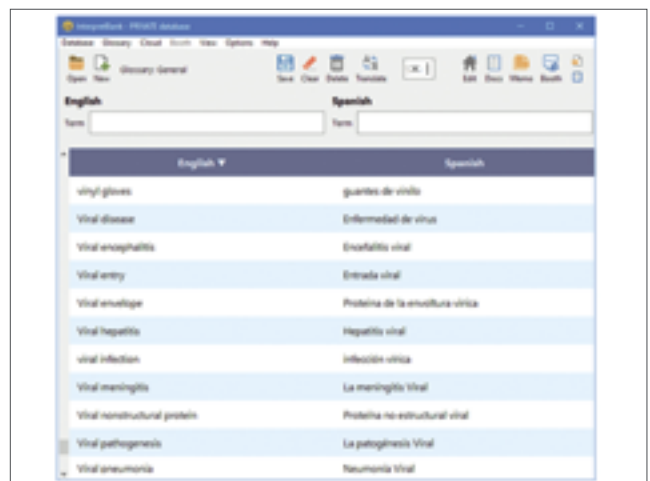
InterpretBank - PRIVATE database

Database Glossary Cloud Booth View Options Help

Open New Glossary: General

Save Clear Delete Translate

Edit Docs Memo Booth

English

Term:

Spanish

Term:

| English ▼ | Spanish |
|---|---|
| vinyl gloves | guantes de vinilo |
| Viral disease | Enfermedad de virus |
| Viral encephalitis | Encefalitis viral |
| Viral entry | Entrada viral |
| Viral envelope | Proteína de la envoltura vírica |
| Viral hepatitis | Hepatitis viral |
| viral infection | infección vírica |
| Viral meningitis | La meningitis Viral |
| Viral nonstructural protein | Proteína no estructural viral |
| Viral pathogenesis | La patogénesis Viral |
| Viral pneumonia | Neumonía Viral |